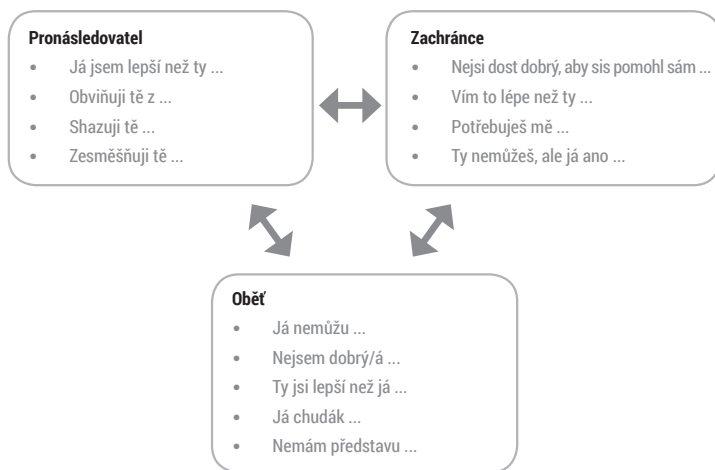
**Pronásledovatel**
- Já jsem lepší než ty ...
- Obviňuji tě z ...
- Shazuji tě ...
- Zesměšňuji tě ...

**Zachránce**
- Nejsi dost dobrý, aby sis pomohl sám ...
- Vím to lépe než ty ...
- Potřebuješ mě ...
- Ty nemůžeš, ale já ano ...

**Oběť**
- Já nemůžu ...
- Nejsem dobrý/á ...
- Ty jsi lepší než já ...
- Já chudák ...
- Nemám představu ...